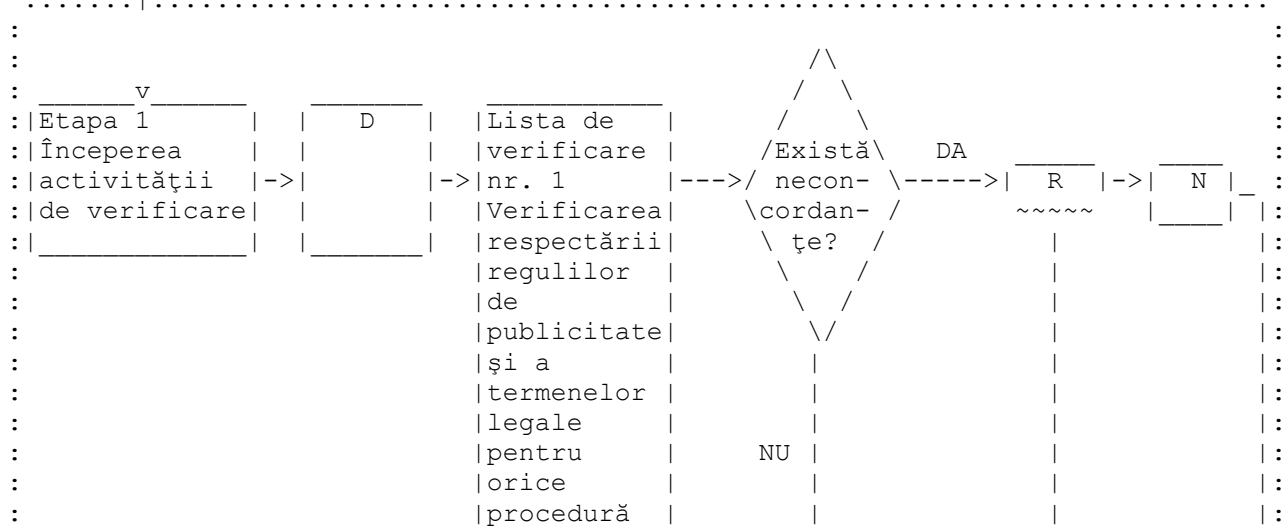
Etapa 1
Începerea activităţii de verificare

D

Lista de verificare nr. 1
Verificarea respectării regulilor de publicitate şi a termenelor legale pentru orice procedură

Există neconcordanţe?

DA

R

N

NU